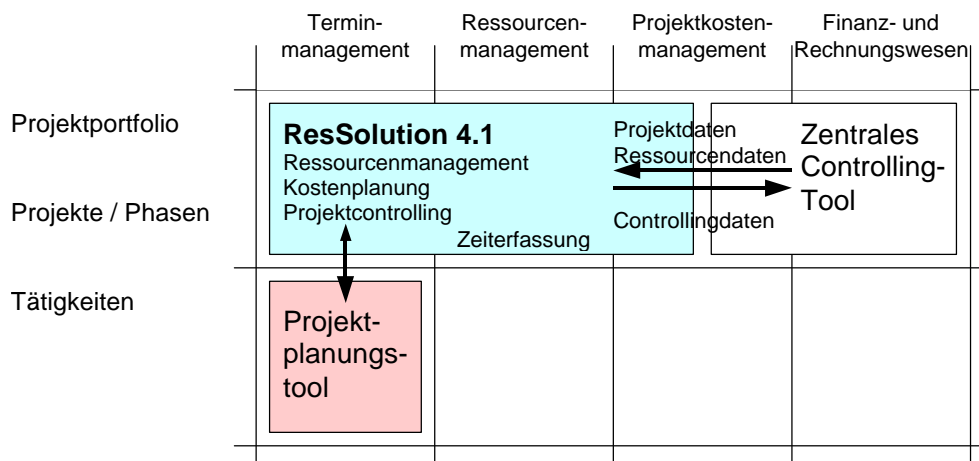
Terminmanagement

Ressourcenmanagement

Projektkostenmanagement

Finanz- und Rechnungswesen

Projektportfolio

Projekte / Phasen

Tätigkeiten

ResSolution 4.1
Ressourcenmanagement
Kostenplanung
Projektcontrolling

Zeiterfassung

Projektdaten
Ressourcendaten

Controllingdaten

Zentrales Controlling-Tool

Projektplanungstool